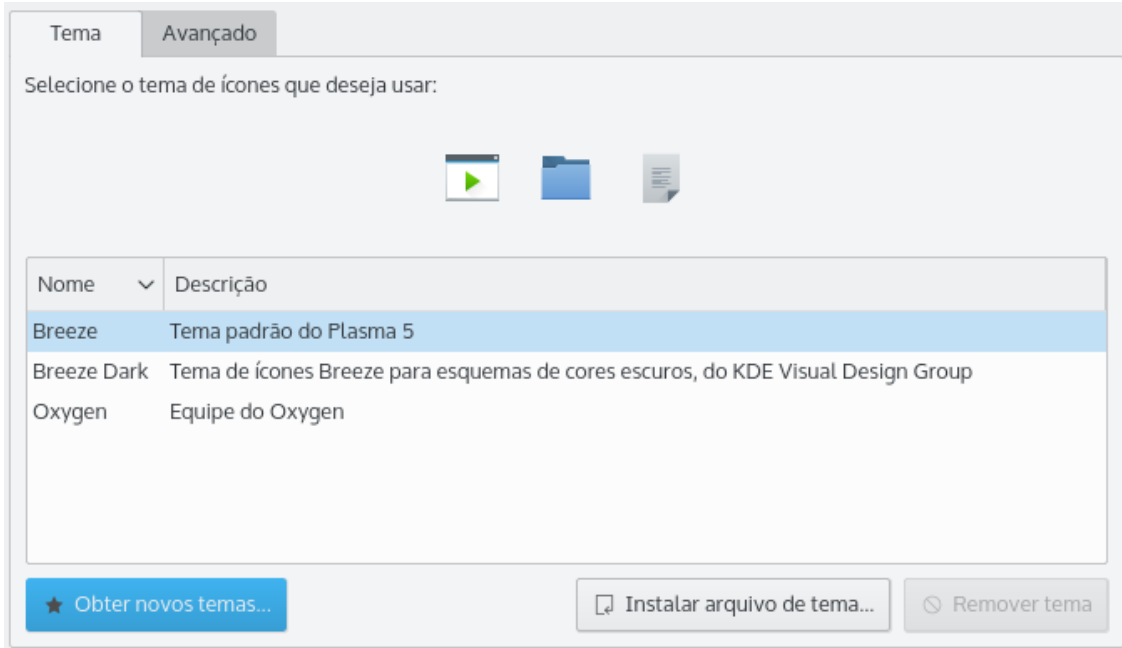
Tema Avançado

Selecione o tema de ícones que deseja usar:

| Nome | Descrição |
|---|---|
| Breeze | Tema padrão do Plasma 5 |
| Breeze Dark | Tema de ícones Breeze para esquemas de cores escuros, do KDE Visual Design Group |
| Oxygen | Equipe do Oxygen |

Obter novos temas... Instalar arquivo de tema... Remover tema